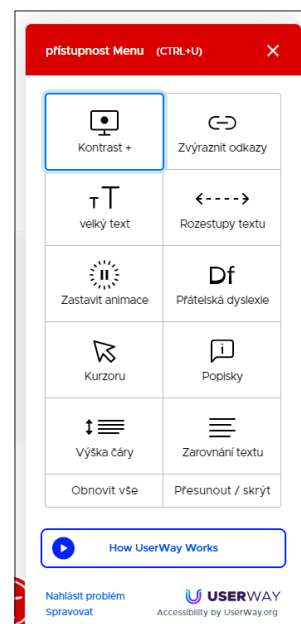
přístupnost Menu (CTRL+U)

Kontrast +

Zvýraznit odkazy

TT

velký text

Rozestupy textu

Zastavit animace

Df

Přátelská dyslexie

Kurzoru

Popisky

Výška čáry

Zarovnání textu

Obnovit vše

Přesunout / skrýt

How UserWay Works

Nahlásit problém

Spravovat

USERWAY

Accessibility by UserWay.org